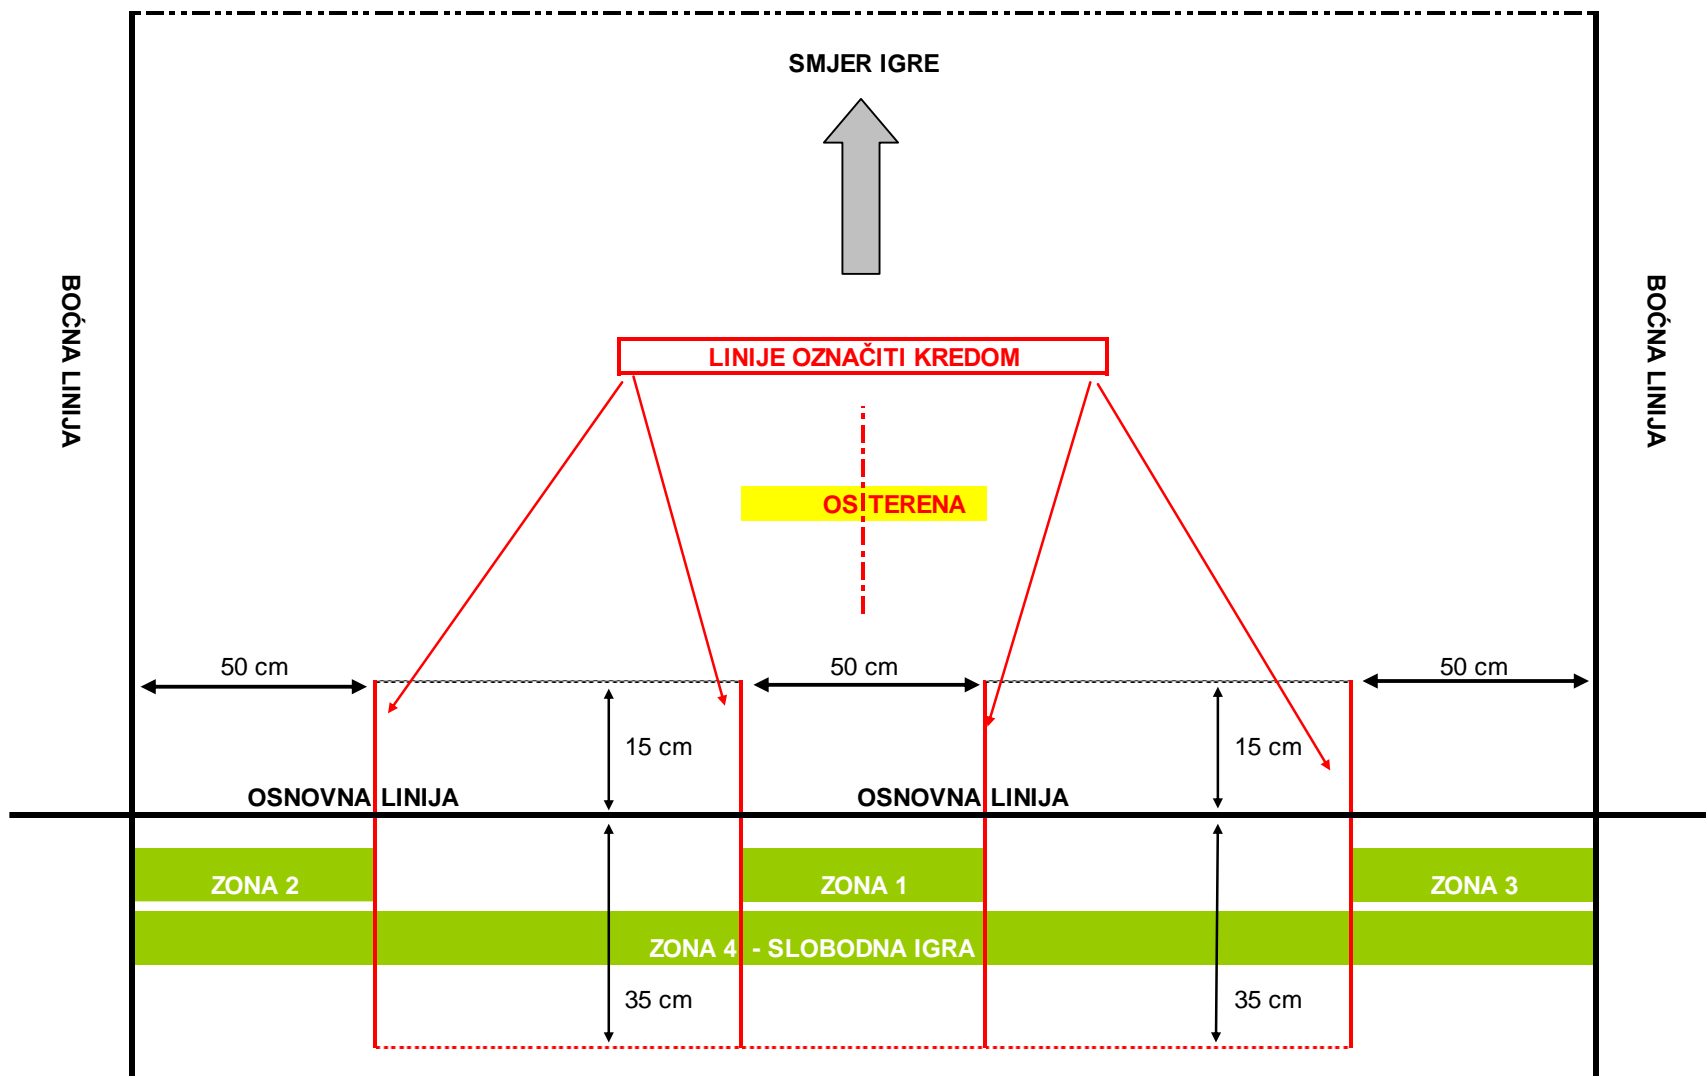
SMJER IGRE

BOĆNA LINIJA

BOĆNA LINIJA

LINIJE OZNAČITI KREDOM

OS TERENA

50 cm

50 cm

50 cm

15 cm

15 cm

OSNOVNA LINIJA

OSNOVNA LINIJA

ZONA 2

ZONA 1

ZONA 3

ZONA 4 - SLOBODNA IGRA

35 cm

35 cm